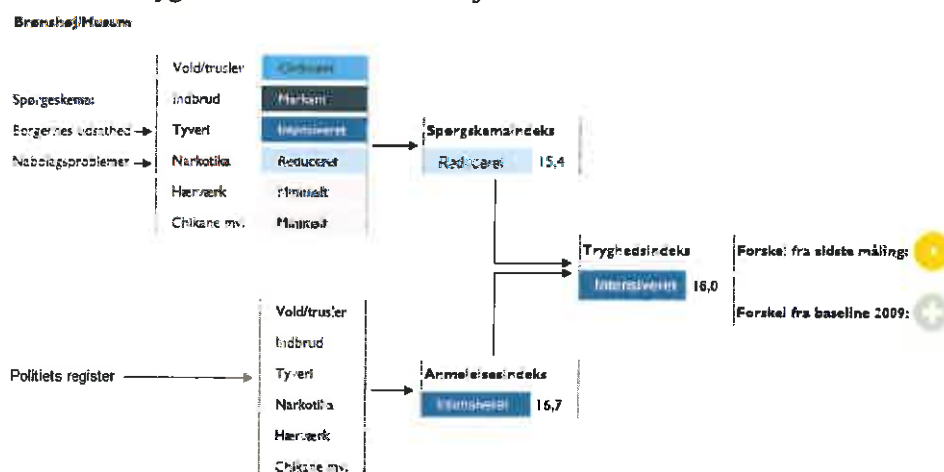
Brønshøj/Husum

Spørgeskema:

Borgernes utryghed →

Naboelagsproblemer →

Vold/trusler
Indbrud
Tyveri
Narkotika
Hærværk
Chikane mv.

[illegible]
Markant
Intensiveret
Reduceret
Minimalt
Minimalt

Spørgeskemaindeks
Reduceret 15,4

Tryghedsindeks
Intensiveret 16,0

Forskel fra sidste måling:

Forskel fra baseline 2009:

Politiets register

Vold/trusler
Indbrud
Tyveri
Narkotika
Hærværk
Chikane mv.

Anmeldelsesindeks
Intensiveret 16,7